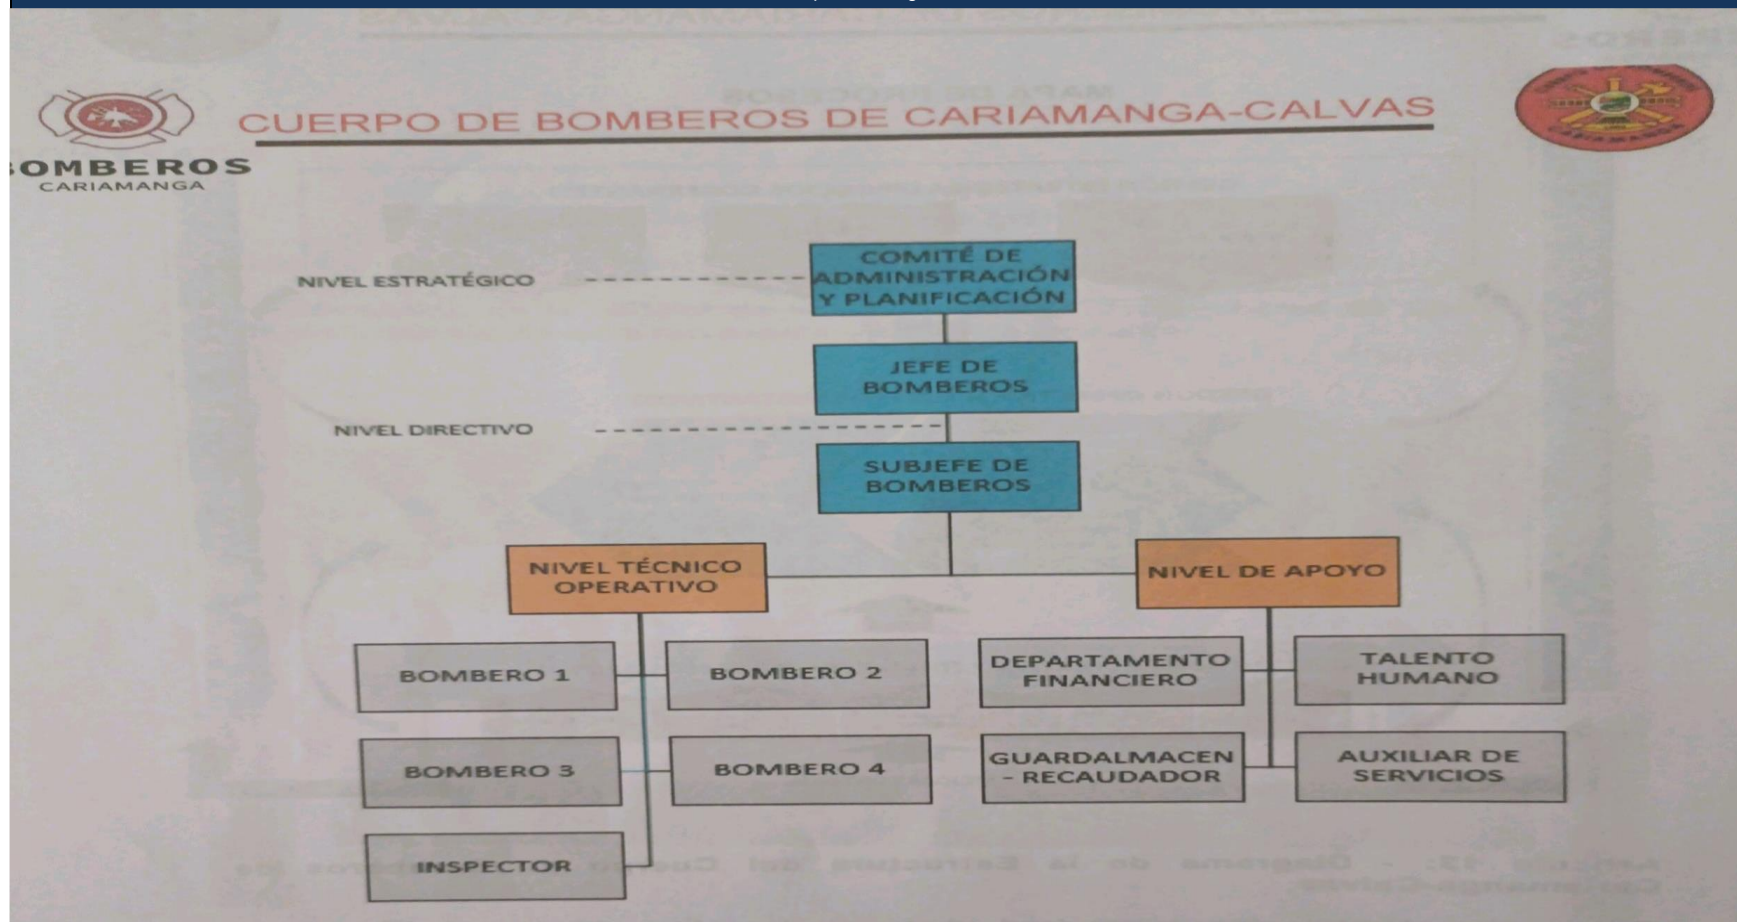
CUERPO DE BOMBEROS DE CARIAMANGA-CALVAS

OMBEROS
CARIAMANGA

NIVEL ESTRATÉGICO

COMITÉ DE ADMINISTRACIÓN Y PLANIFICACIÓN

JEFE DE BOMBEROS

NIVEL DIRECTIVO

SUBJEFE DE BOMBEROS

NIVEL TÉCNICO OPERATIVO

NIVEL DE APOYO

BOMBERO 1

BOMBERO 2

BOMBERO 3

BOMBERO 4

INSPECTOR

DEPARTAMENTO FINANCIERO

TALENTO HUMANO

GUARDALMACEN - RECAUDADOR

AUXILIAR DE SERVICIOS